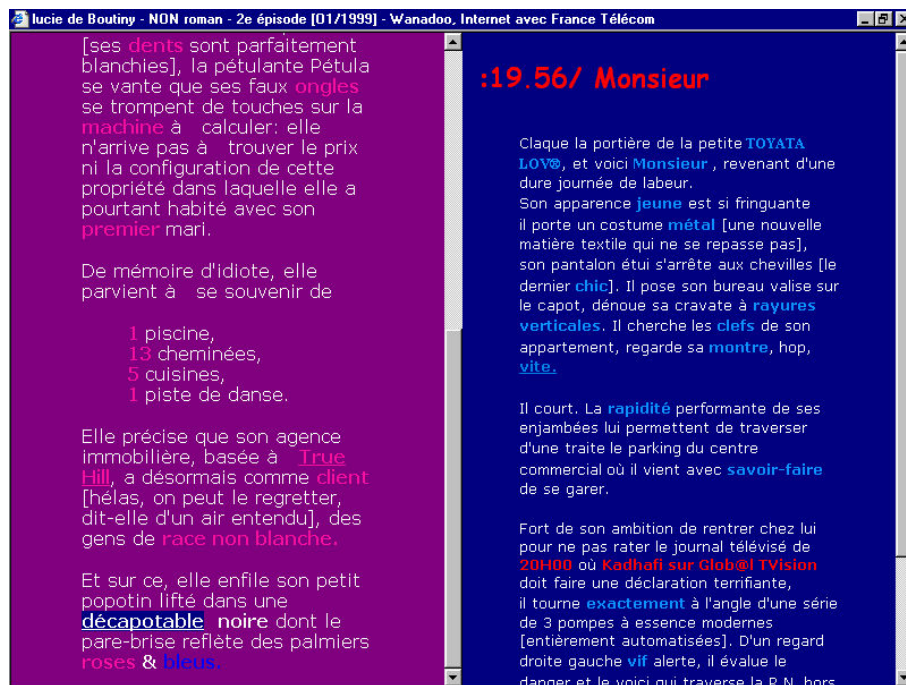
lucie de Boutiny - NON roman - 2e épisode [01/1999] - Wanadoo, Internet avec France Télécom

[ses dents sont parfaitement blanchies], la pétulante Pétula se vante que ses faux ongles se trompent de touches sur la machine à calculer: elle n'arrive pas à trouver le prix ni la configuration de cette propriété dans laquelle elle a pourtant habité avec son premier mari.

De mémoire d'idiote, elle parvient à se souvenir de

1 piscine,
13 cheminées,
5 cuisines,
1 piste de danse.

Elle précise que son agence immobilière, basée à True Hill, a désormais comme client [hélas, on peut le regretter, dit-elle d'un air entendu], des gens de race non blanche.

Et sur ce, elle enfile son petit popotin lifté dans une décapotable noire dont le pare-brise reflète des palmiers roses & bleus.

:19.56/ Monsieur

Claque la portière de la petite TOYATA LOV®, et voici Monsieur , revenant d'une dure journée de labeur.
Son apparence jeune est si fringuante il porte un costume métal [une nouvelle matière textile qui ne se repasse pas], son pantalon étui s'arrête aux chevilles [le dernier chic]. Il pose son bureau valise sur le capot, dénoue sa cravate à rayures verticales. Il cherche les clefs de son appartement, regarde sa montre, hop, vite.

Il court. La rapidité performante de ses enjambées lui permettent de traverser d'une traite le parking du centre commercial où il vient avec savoir-faire de se garer.

Fort de son ambition de rentrer chez lui pour ne pas rater le journal télévisé de 20H00 où Kadhafi sur Glob@l TVision doit faire une déclaration terrifiante, il tourne exactement à l'angle d'une série de 3 pompes à essence modernes [entièrement automatisées]. D'un regard droite gauche vif alerte, il évalue le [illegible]